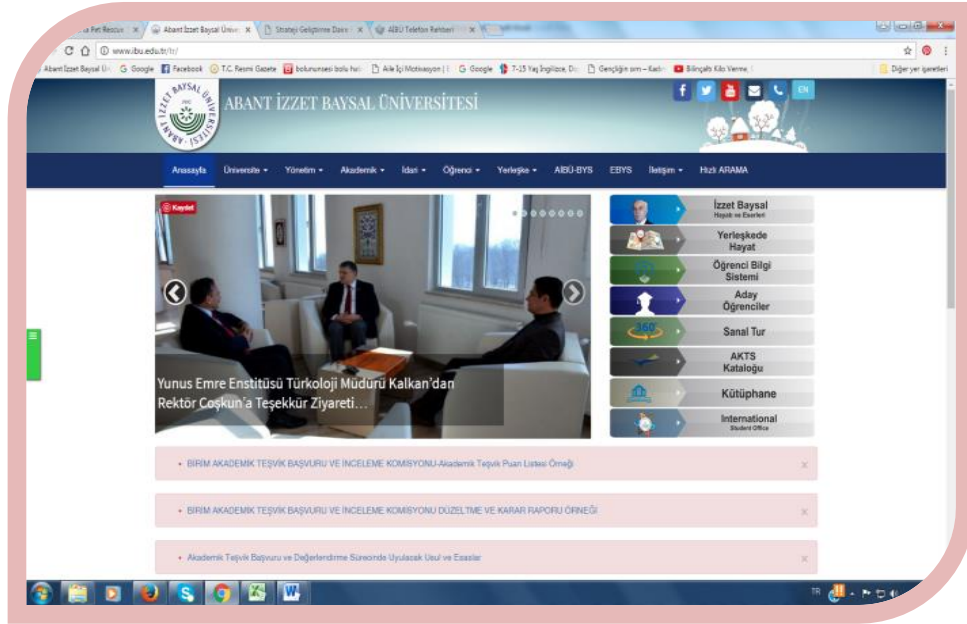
a Pet Rescue | Abant İzzet Baysal Ünive | Strateji Geliştirme Daire | AİBÜ Telefon Rehberi

www.ibu.edu.tr/tr/

Abant İzzet Baysal Ün | Google | Facebook | T.C. Resmi Gazete | bolununsesi bolu hal | Aile İçi Motivasyon | Google | 7-15 Yaş İngilizce, Do | Gençliğin sırrı – Kadın | Bilinçaltı Kilo Verme | Diğer yer işaretleri

ABANT İZZET BAYSAL ÜNİVERSİTESİ

EN

Anasayfa | Üniversite | Yönetim | Akademik | İdari | Öğrenci | Yerleşke | AİBÜ-BYS | EBYS | İletişim | Hızlı ARAMA

Kaydet

Yunus Emre Enstitüsü Türkoloji Müdürü Kalkan'dan Rektör Coşkun'a Teşekkür Ziyareti...

İzzet Baysal
Hayatı ve Eserleri

Yerleşkede Hayat

Öğrenci Bilgi Sistemi

Aday Öğrenciler

360°
Sanal Tur

AKTS Kataloğu

Kütüphane

International
Student Office

BİRİM AKADEMİK TEŞVİK BAŞVURU VE İNCELEME KOMİSYONU-Akademik Teşvik Puan Listesi Örneği

BİRİM AKADEMİK TEŞVİK BAŞVURU VE İNCELEME KOMİSYONU DÜZELTME VE KARAR RAPORU ÖRNEĞİ

Akademik Teşvik Başvuru ve Değerlendirme Sürecinde Uyulacak Usul ve Esaslar

TR